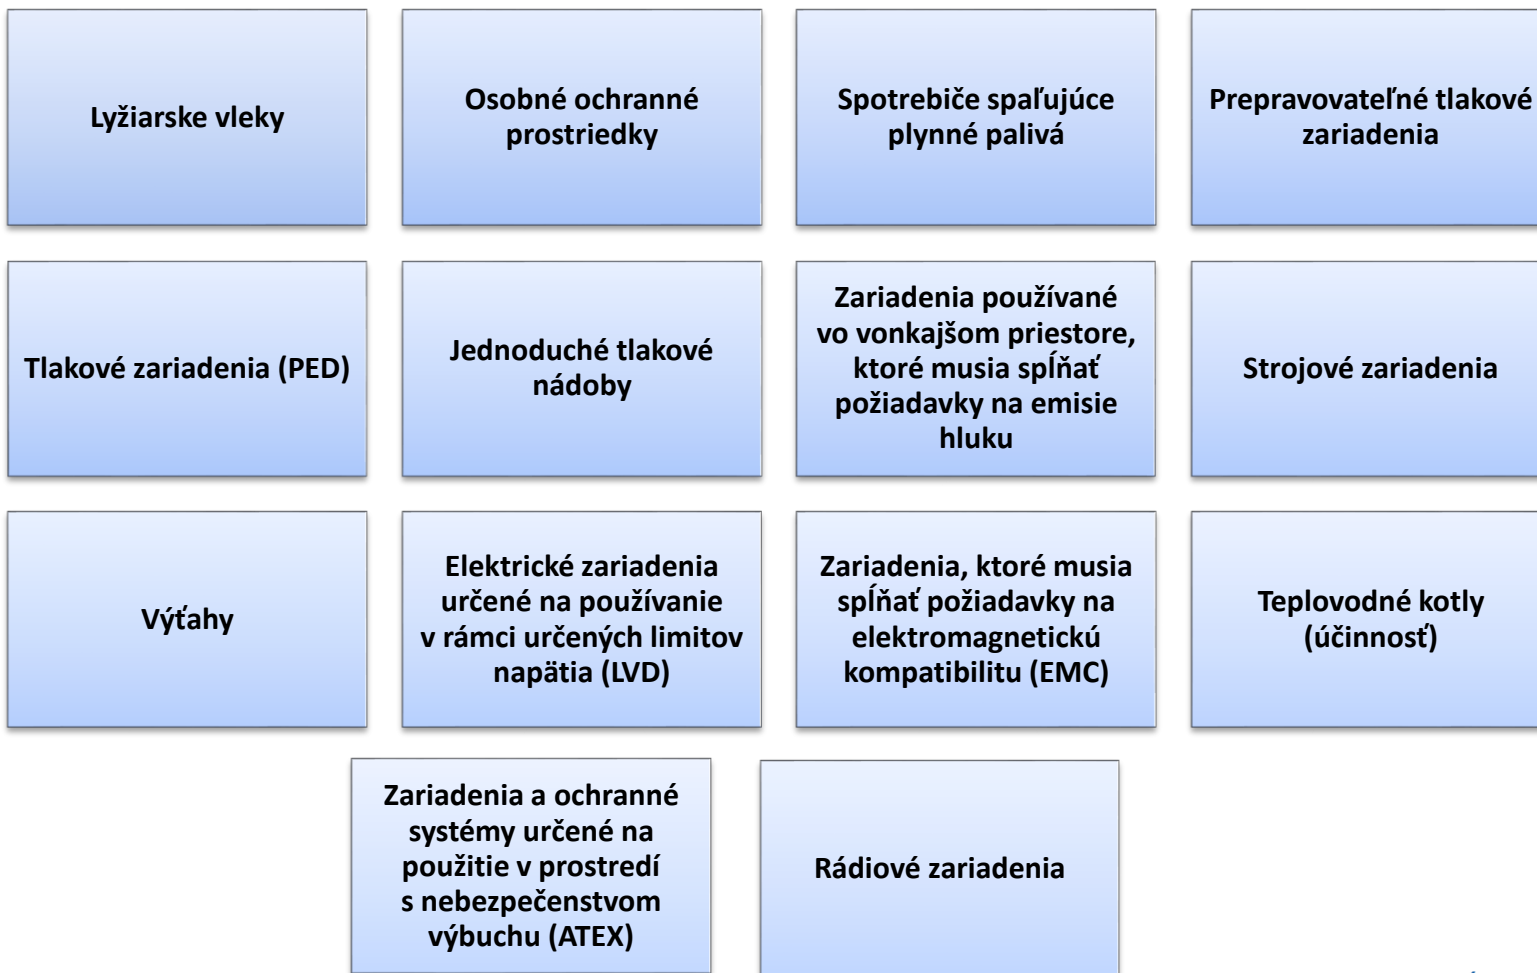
Lyžiarske vleky

Osobné ochranné prostriedky

Spotrebiče spaľujúce plynné palivá

Prepravovateľné tlakové zariadenia

Tlakové zariadenia (PED)

Jednoduché tlakové nádoby

Zariadenia používané vo vonkajšom priestore, ktoré musia spĺňať požiadavky na emisie hluku

Strojové zariadenia

Výťahy

Elektrické zariadenia určené na používanie v rámci určených limitov napätia (LVD)

Zariadenia, ktoré musia spĺňať požiadavky na elektromagnetickú kompatibilitu (EMC)

Teplovodné kotly (účinnosť)

Zariadenia a ochranné systémy určené na použitie v prostredí s nebezpečenstvom výbuchu (ATEX)

Rádiové zariadenia